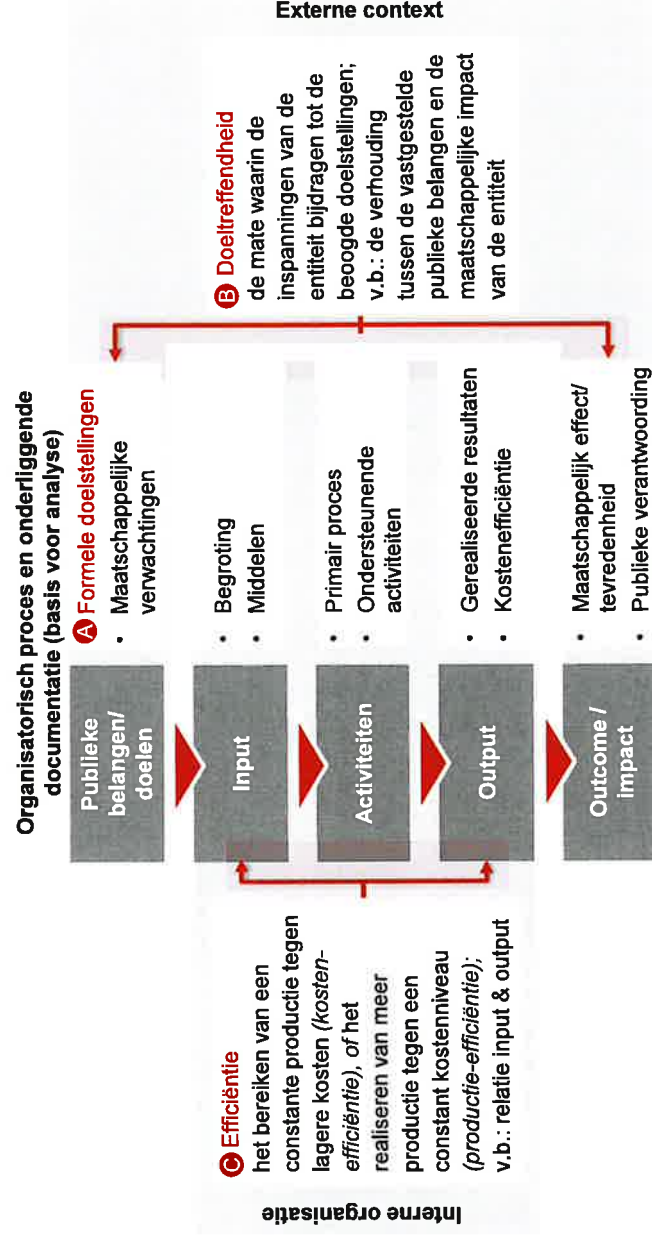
Externe context

B Doeltreffendheid
de mate waarin de inspanningen van de entiteit bijdragen tot de beoogde doelstellingen; v.b.: de verhouding tussen de vastgestelde publieke belangen en de maatschappelijke impact van de entiteit

Organisatorisch proces en onderliggende documentatie (basis voor analyse)

A Formele doelstellingen

Publieke belangen/ doelen
• Maatschappelijke verwachtingen

Input
• Begroting
• Middelen

Activiteiten
• Primair proces
• Ondersteunende activiteiten

Output
• Gerealiseerde resultaten
• Kostenefficiëntie

Outcome / impact
• Maatschappelijk effect/ tevredenheid
• Publieke verantwoording

C Efficiëntie
het bereiken van een constante productie tegen lagere kosten (kostenefficiëntie), of het realiseren van meer productie tegen een constant kostenniveau (productie-efficiëntie); v.b.: relatie input & output

Interne organisatie